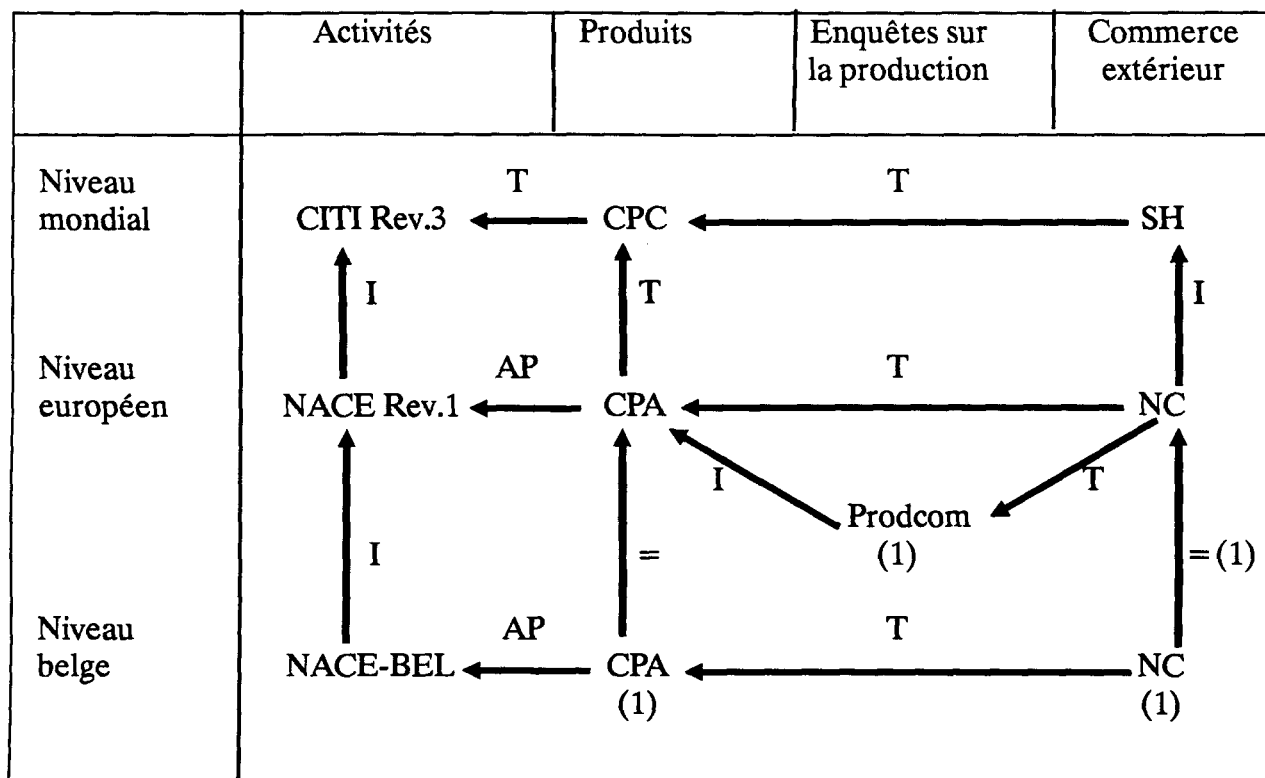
| | Activités | Produits | Enquêtes sur la production | Commerce extérieur |
|---|---|---|---|---|

Niveau mondial

T

CITI Rev.3 ← CPC ← SH

T

I

T

I

Niveau européen

AP

T

NACE Rev.1 ← CPA ← NC

I

T

Prodcom (1)

I

=

= (1)

Niveau belge

AP

T

NACE-BEL ← CPA (1) ← NC (1)